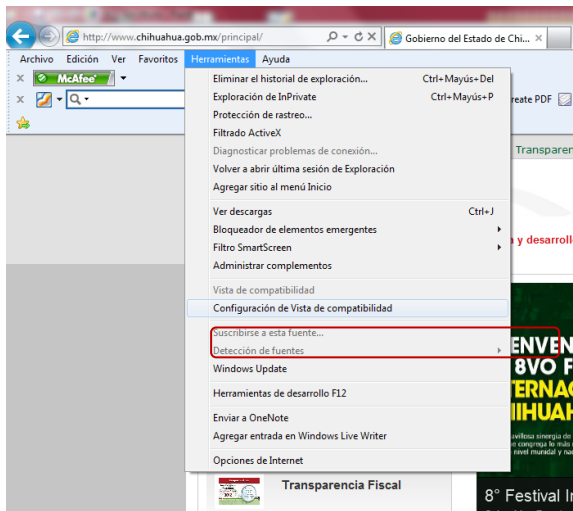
http://www.chihuahua.gob.mx/principal/

Gobierno del Estado de Chi...

Archivo Edición Ver Favoritos Herramientas Ayuda

McAfee

reate PDF

Transparen

a y desarroll

Eliminar el historial de exploración... Ctrl+Mayús+Del
Exploración de InPrivate Ctrl+Mayús+P
Protección de rastreo...
Filtrado ActiveX
Diagnosticar problemas de conexión...
Volver a abrir última sesión de Exploración
Agregar sitio al menú Inicio

Ver descargas Ctrl+J
Bloqueador de elementos emergentes
Filtro SmartScreen
Administrar complementos

Vista de compatibilidad
Configuración de Vista de compatibilidad

Suscribirse a esta fuente...
Detección de fuentes
Windows Update

Herramientas de desarrollo F12

Enviar a OneNote
Agregar entrada en Windows Live Writer

Opciones de Internet

ENVEN
8VO F
TERNAC
HIHUAH

Transparencia Fiscal

8° Festival I